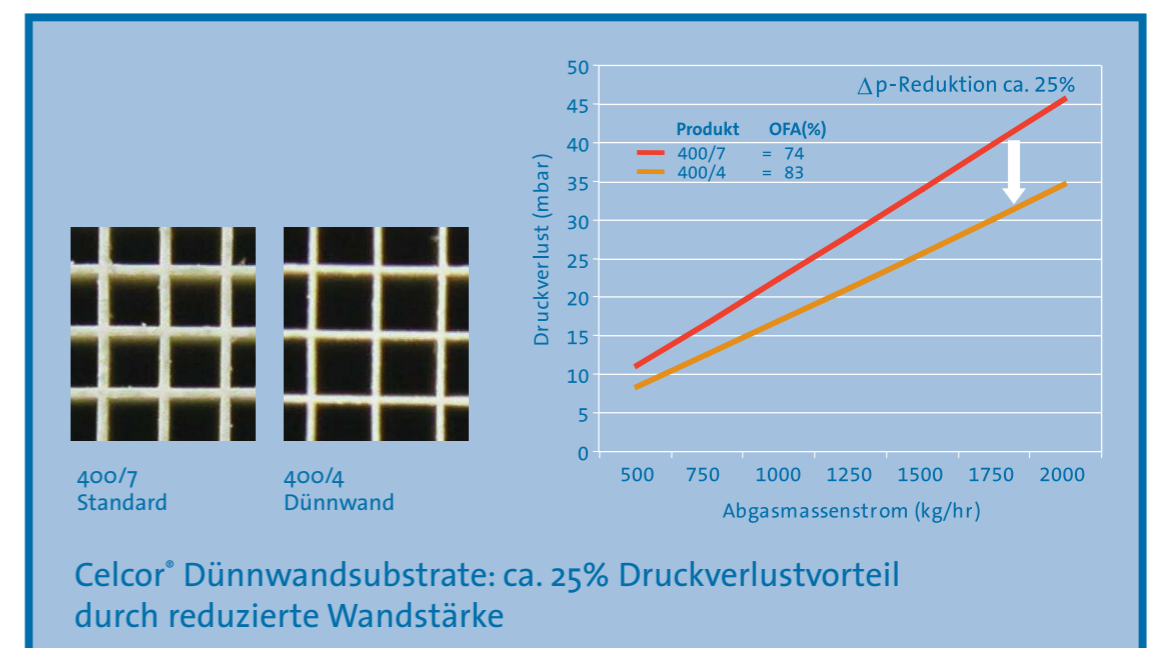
400/7
Standard

400/4
Dünnwand

$\Delta$p-Reduktion ca. 25%

| Produkt | OFA(%) |
|---|---|
| 400/7 | = 74 |
| 400/4 | = 83 |

Druckverlust (mbar)

50
45
40
35
30
25
20
15
10
5
0

500 750 1000 1250 1500 1750 2000

Abgasmassenstrom (kg/hr)

Celcor® Dünnwandsubstrate: ca. 25% Druckverlustvorteil durch reduzierte Wandstärke